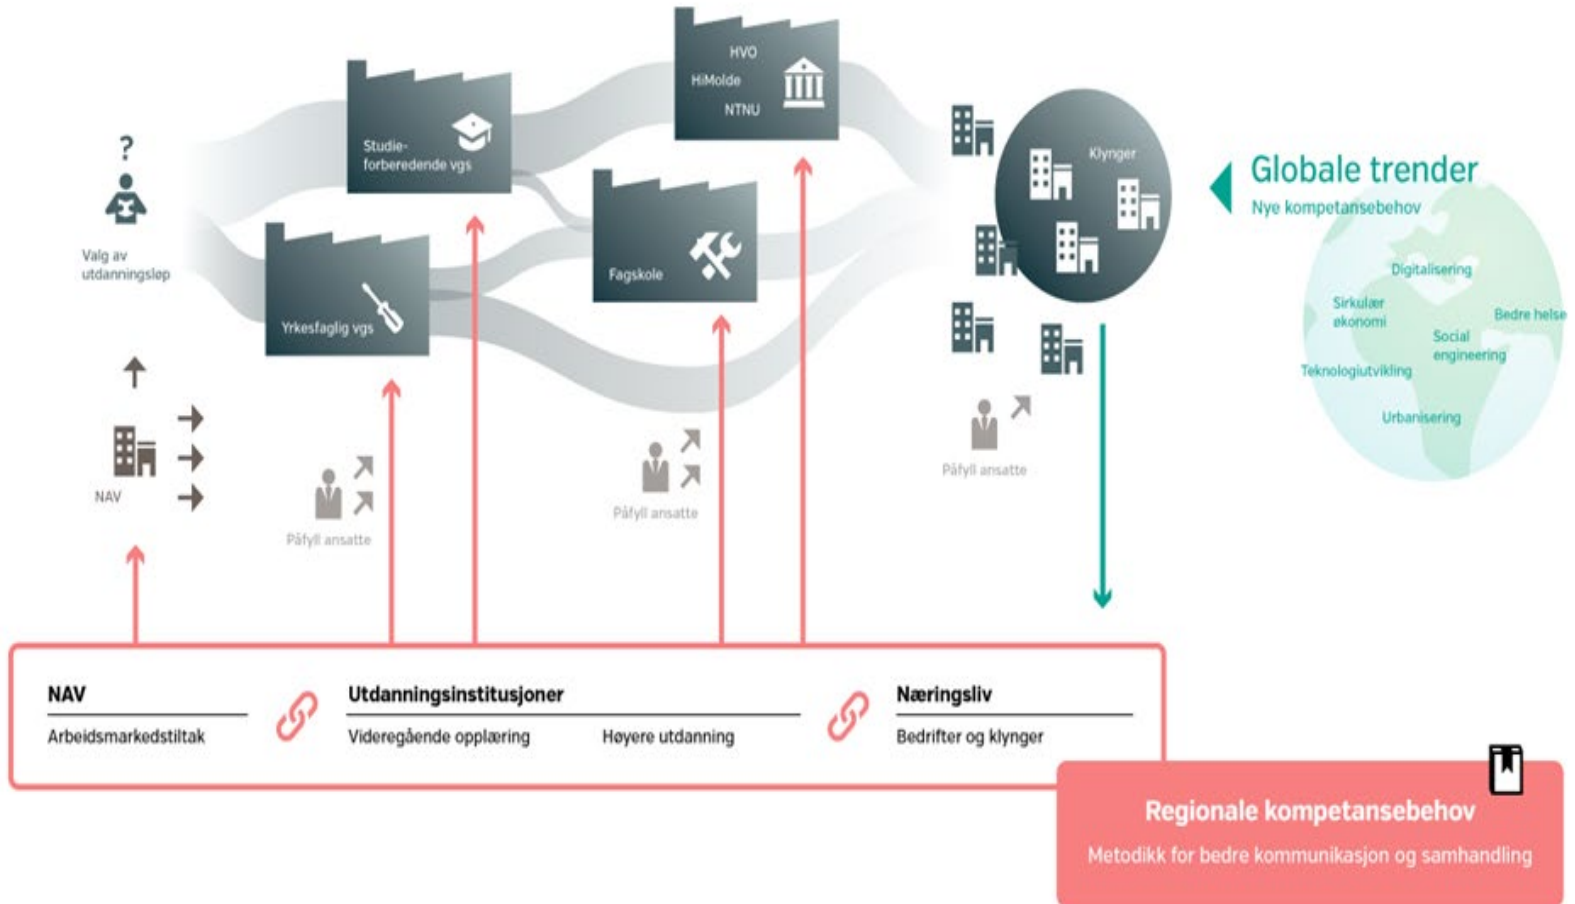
?

Valg av utdanningsløp

Studieforberedende vgs

Yrkesfaglig vgs

HVO
HiMolde
NTNU

Fagskole

Klynger

Globale trender
Nye kompetansebehov

Digitalisering
Sirkulær økonomi
Bedre helse
Social engineering
Teknologiutvikling
Urbanisering

NAV

Påfyll ansatte

Påfyll ansatte

Påfyll ansatte

NAV
Arbeidsmarkedstiltak

Utdanningsinstitusjoner
Videregående opplæring
Høyere utdanning

Næringsliv
Bedrifter og klynger

Regionale kompetansebehov
Metodikk for bedre kommunikasjon og samhandling